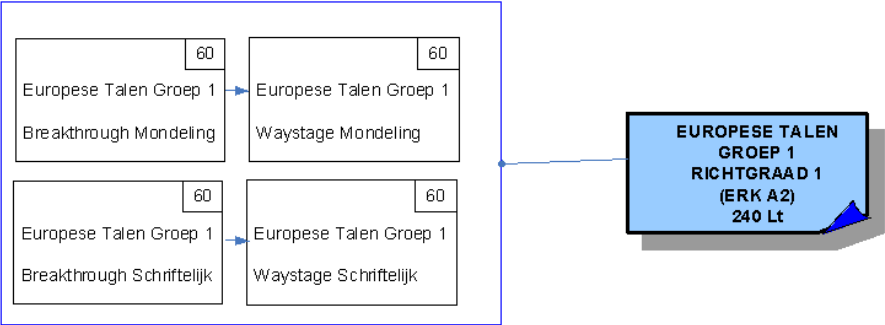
60
Europese Talen Groep 1
Breakthrough Mondeling

60
Europese Talen Groep 1
Waystage Mondeling

60
Europese Talen Groep 1
Breakthrough Schriftelijk

60
Europese Talen Groep 1
Waystage Schriftelijk

EUROPESE TALEN GROEP 1 RICHTGRAAD 1 (ERK A2) 240 Lt